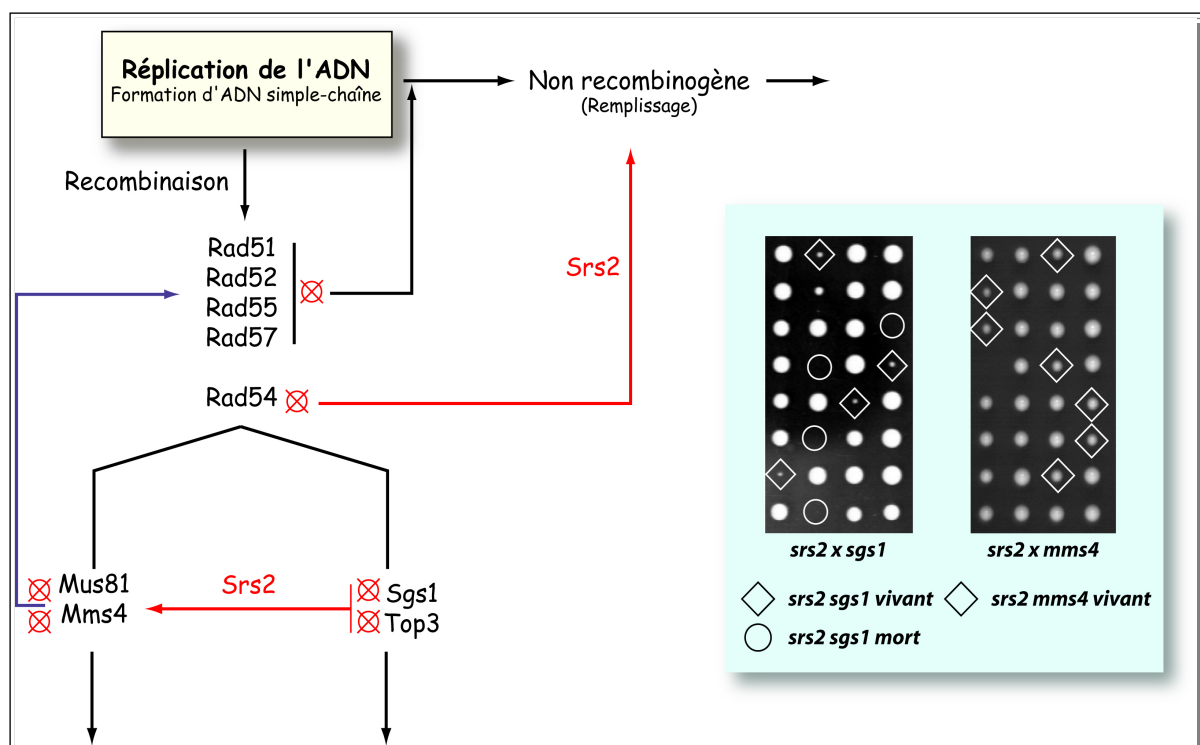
Réplication de l'ADN
Formation d'ADN simple-chaîne

Non recombinogène
(Remplissage)

Recombinaison

Rad51
Rad52
Rad55
Rad57

Srs2

Rad54

Mus81
Mms4

Srs2

Sgs1
Top3

srs2 x sgs1

srs2 x mms4

srs2 sgs1 vivant

srs2 mms4 vivant

srs2 sgs1 mort